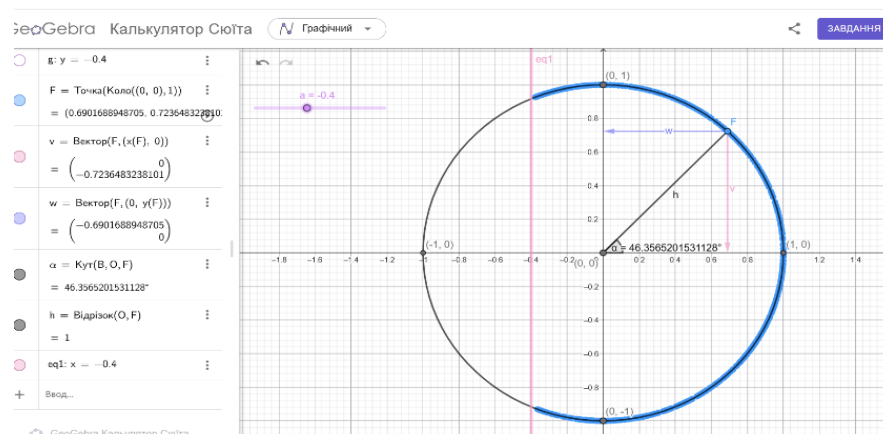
GeoGebra Калькулятор Сюїта Графічний ЗАВДАННЯ

g: y = −0.4

F = Точка(Коло((0, 0), 1))
= (0.6901688948705, 0.723648323810

v = Вектор(F, (x(F), 0))
= $\begin{pmatrix} 0 \\ -0.7236483238101 \end{pmatrix}$

w = Вектор(F, (0, y(F)))
= $\begin{pmatrix} -0.6901688948705 \\ 0 \end{pmatrix}$

α = Кут(B, O, F)
= 46.3565201531128°

h = Відрізок(O, F)
= 1

eq1: x = −0.4

Введ...

GeoGebra Калькулятор Сюїта

a = -0.4

eq1

(0, 1)

F

w

h

v

(-1, 0)

(0, 0)

α = 46.3565201531128°

(1, 0)

(0, -1)

-1.8 -1.6 -1.4 -1.2 -1 -0.8 -0.6 -0.4 -0.2 0.2 0.4 0.6 0.8 1 1.2 1.4

0.8 0.6 0.4 0.2 -0.2 -0.4 -0.6 -0.8